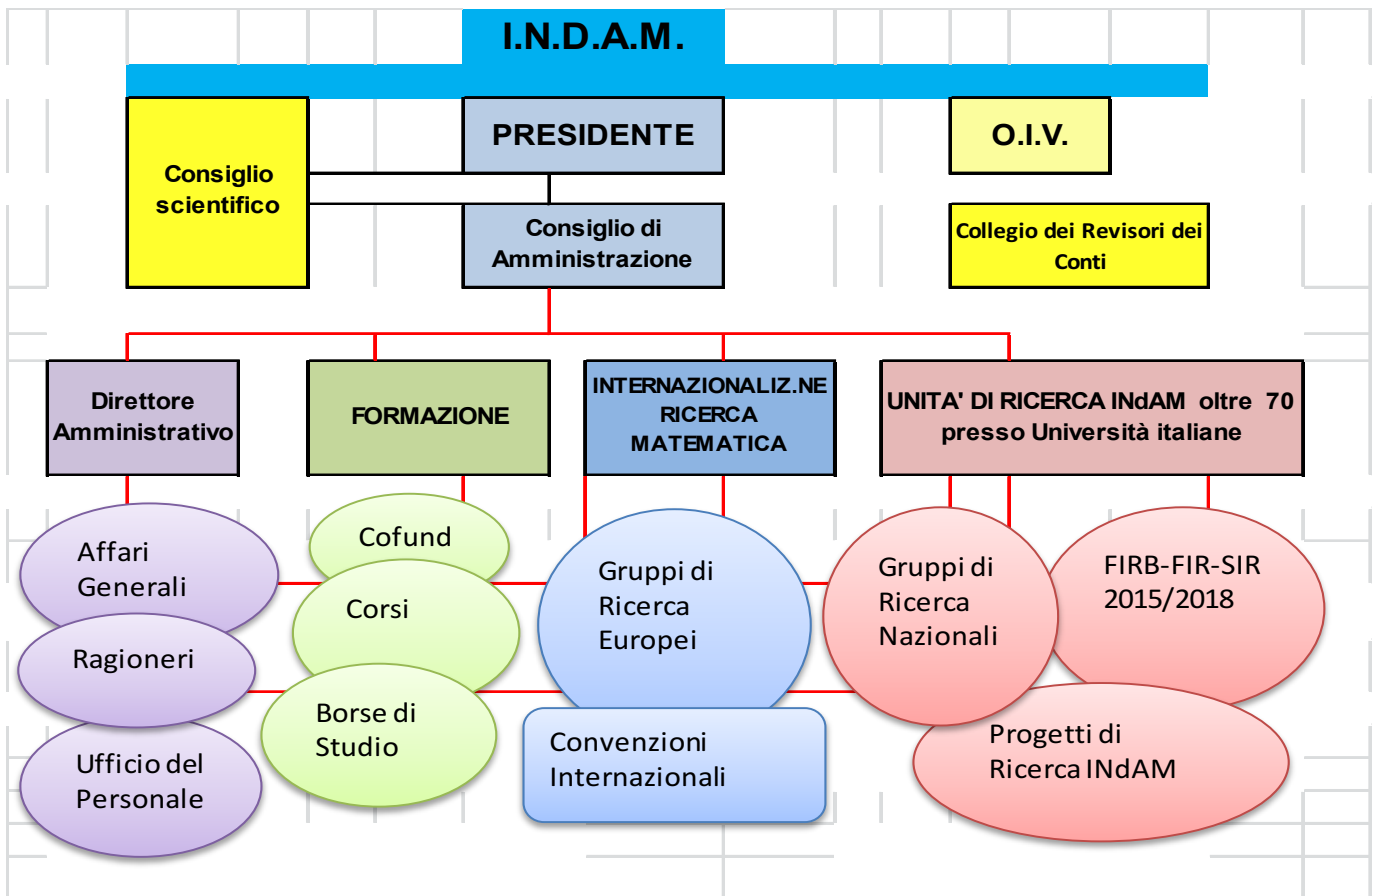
I.N.D.A.M.

PRESIDENTE

O.I.V.

Consiglio scientifico

Consiglio di Amministrazione

Collegio dei Revisori dei Conti

Direttore Amministrativo

FORMAZIONE

INTERNAZIONALIZ.NE RICERCA MATEMATICA

UNITA' DI RICERCA INdAM oltre 70 presso Università italiane

Affari Generali

Ragioneri

Ufficio del Personale

Cofund

Corsi

Borse di Studio

Gruppi di Ricerca Europei

Convenzioni Internazionali

Gruppi di Ricerca Nazionali

FIRB-FIR-SIR 2015/2018

Progetti di Ricerca INdAM